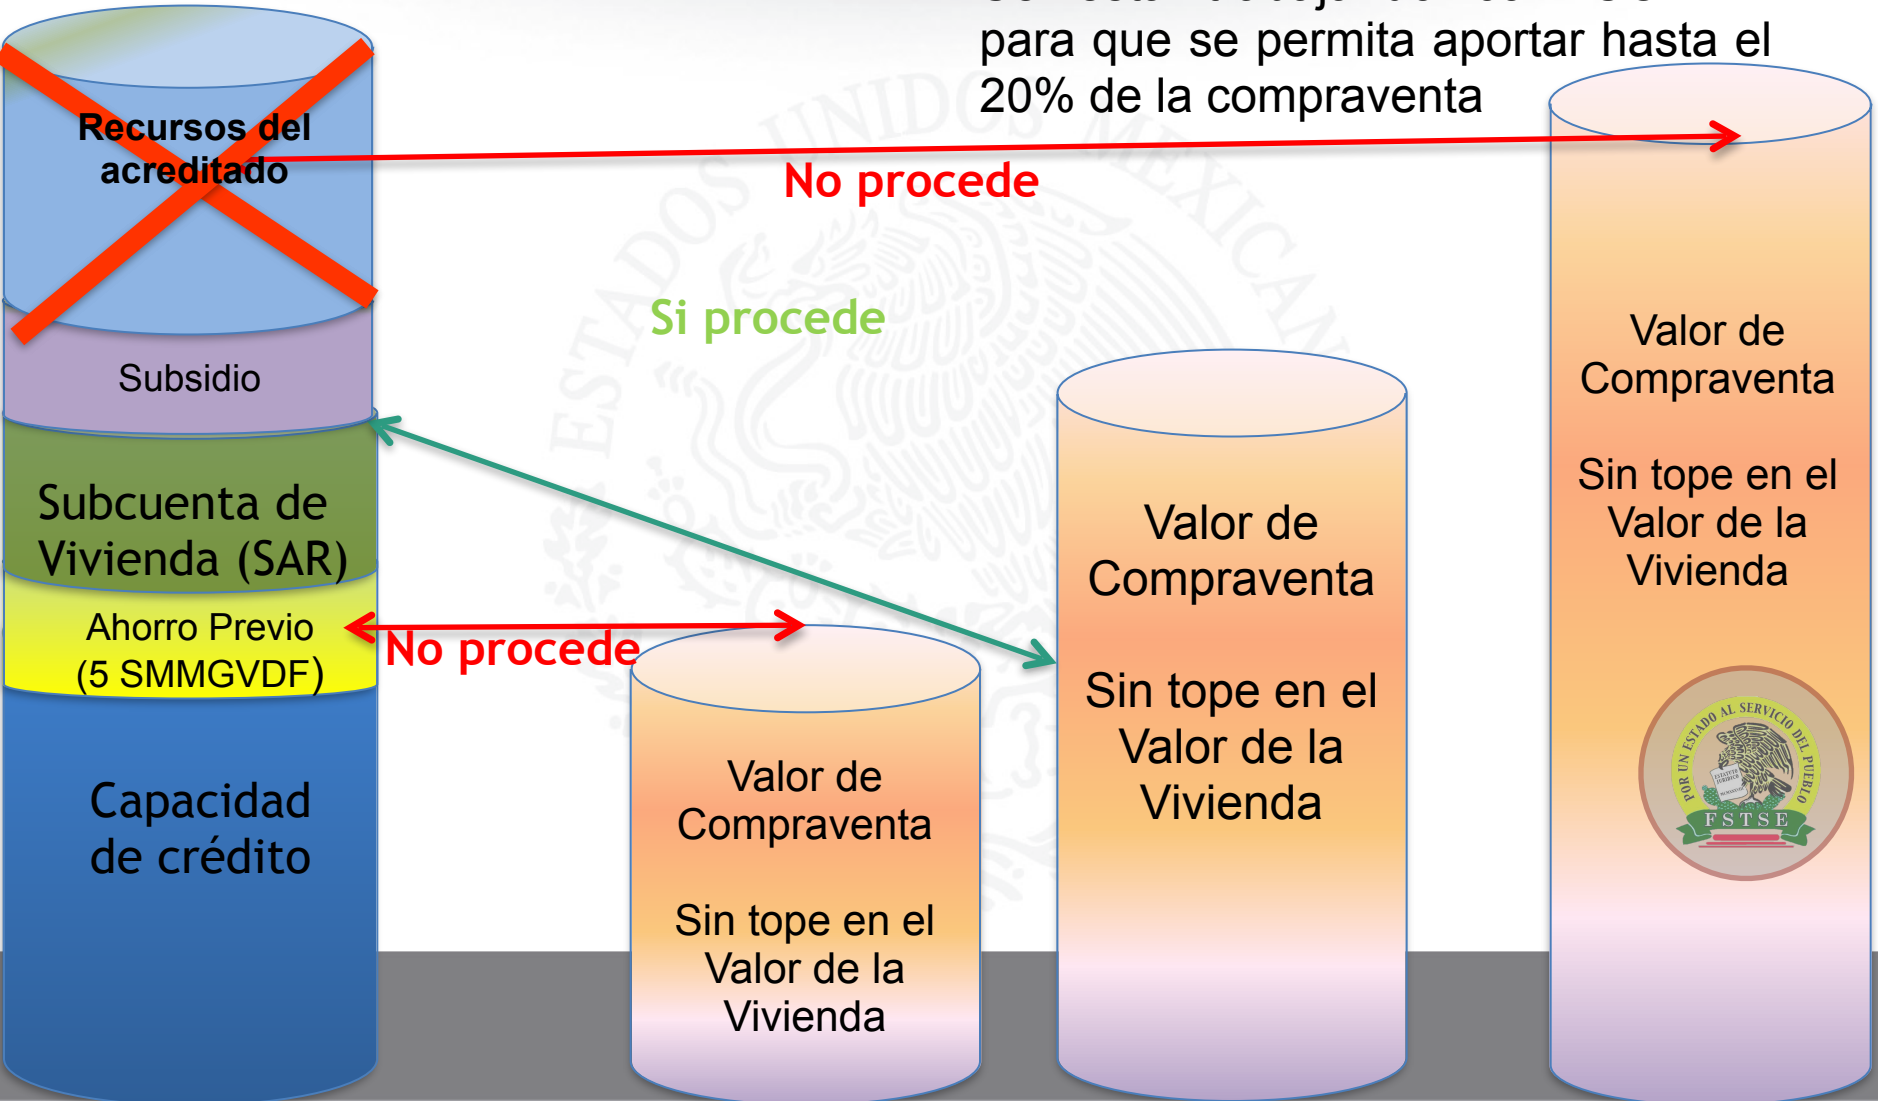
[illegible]
para que se permita aportar hasta el 20% de la compraventa

Recursos del acreditado

No procede

Subsidio

Si procede

Subcuenta de Vivienda (SAR)

Ahorro Previo (5 SMMGVDF)

No procede

Capacidad de crédito

Valor de Compraventa

Sin tope en el Valor de la Vivienda

Valor de Compraventa

Sin tope en el Valor de la Vivienda

Valor de Compraventa

Sin tope en el Valor de la Vivienda

POR UN ESTADO AL SERVICIO DEL PUEBLO
FSTSE